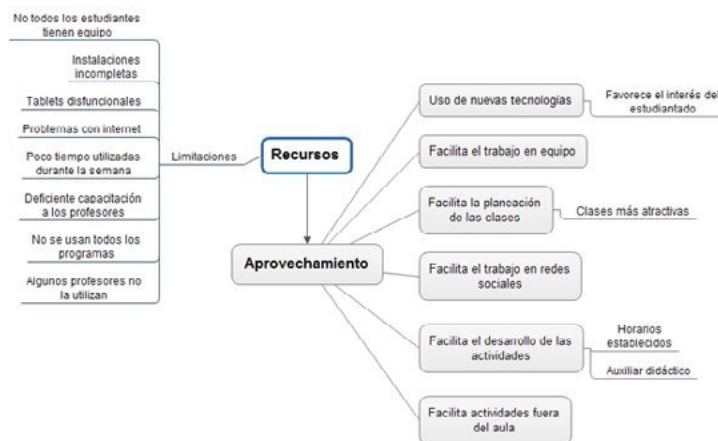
No todos los estudiantes tienen equipo

Instalaciones incompletas

Tablets disfuncionales

Problemas con internet

Poco tiempo utilizadas durante la semana

Deficiente capacitación a los profesores

No se usan todos los programas

Algunos profesores no la utilizan

Limitaciones

Recursos

Aprovechamiento

Uso de nuevas tecnologías

Favorece el interés del estudiantado

Facilita el trabajo en equipo

Facilita la planeación de las clases

Clases más atractivas

Facilita el trabajo en redes sociales

Facilita el desarrollo de las actividades

Horarios establecidos

Auxiliar didáctico

Facilita actividades fuera del aula